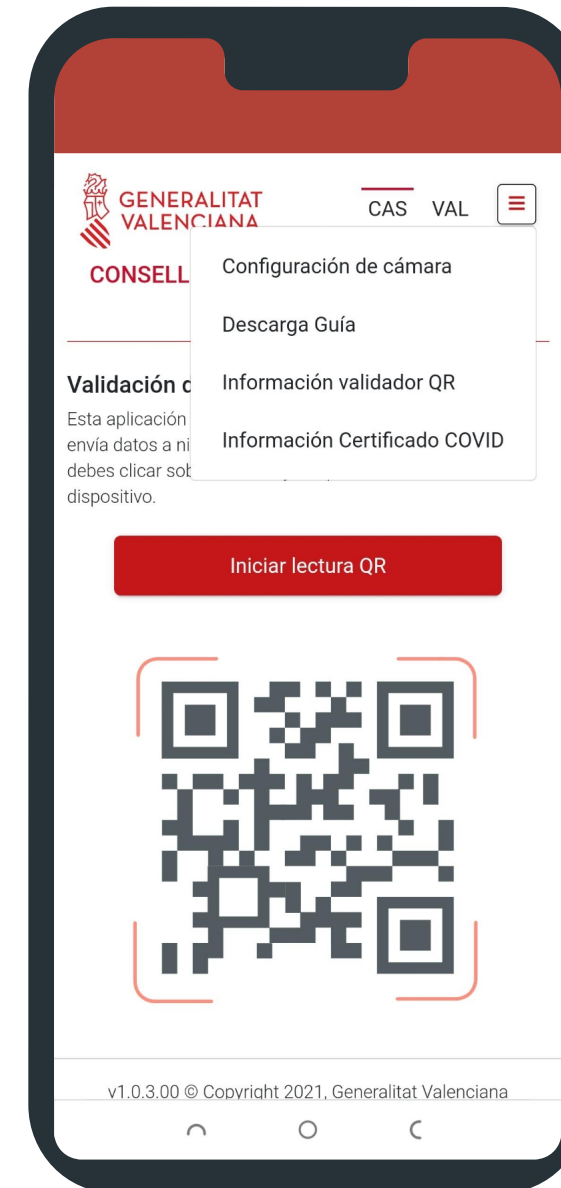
GENERALITAT
VALENCIANA

CAS VAL

CONSELL

Configuración de cámara

Descarga Guía

Información validador QR

Información Certificado COVID

Validación d

Esta aplicación
envía datos a ni
debes clicar sob
dispositivo.

Iniciar lectura QR

v1.0.3.00 © Copyright 2021, Generalitat Valenciana